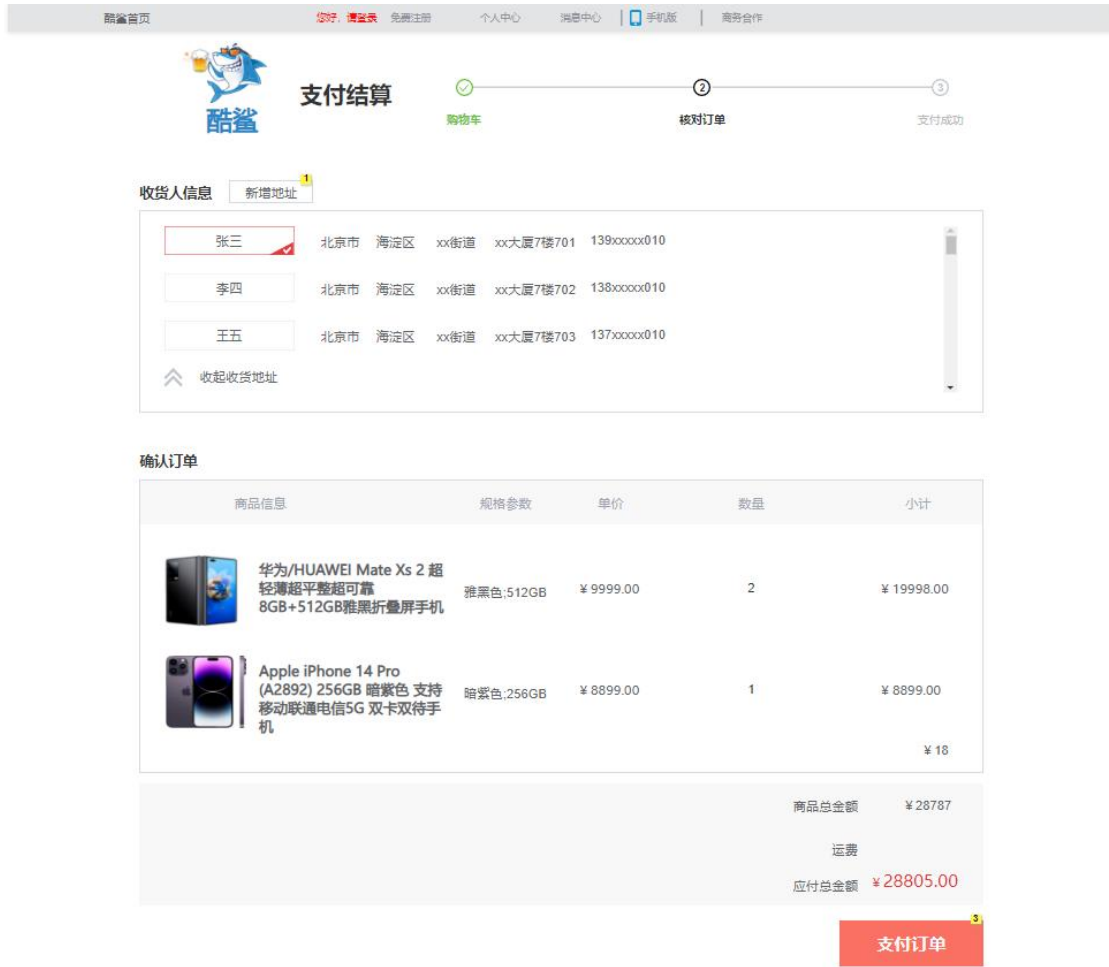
酷鲨首页 您好，请登录 免费注册 个人中心 消息中心 手机版 商务合作

酷鲨

支付结算

购物车 ② 核对订单 ③ 支付成功

收货人信息 新增地址 1

张三 北京市 海淀区 xx街道 xx大厦7楼701 139xxxxx010

李四 北京市 海淀区 xx街道 xx大厦7楼702 138xxxxx010

王五 北京市 海淀区 xx街道 xx大厦7楼703 137xxxxx010

收起收货地址

确认订单

| 商品信息 | 规格参数 | 单价 | 数量 | 小计 |
|---|---|---|---|---|
| 华为/HUAWEI Mate Xs 2 超轻薄超平整超可靠 8GB+512GB雅黑折叠屏手机 | 雅黑色;512GB | ¥9999.00 | 2 | ¥19998.00 |
| Apple iPhone 14 Pro (A2892) 256GB 暗紫色 支持移动联通电信5G 双卡双待手机 | 暗紫色;256GB | ¥8899.00 | 1 | ¥8899.00 |

¥18

商品总金额 ¥28787

运费

应付总金额 ¥28805.00

3

支付订单